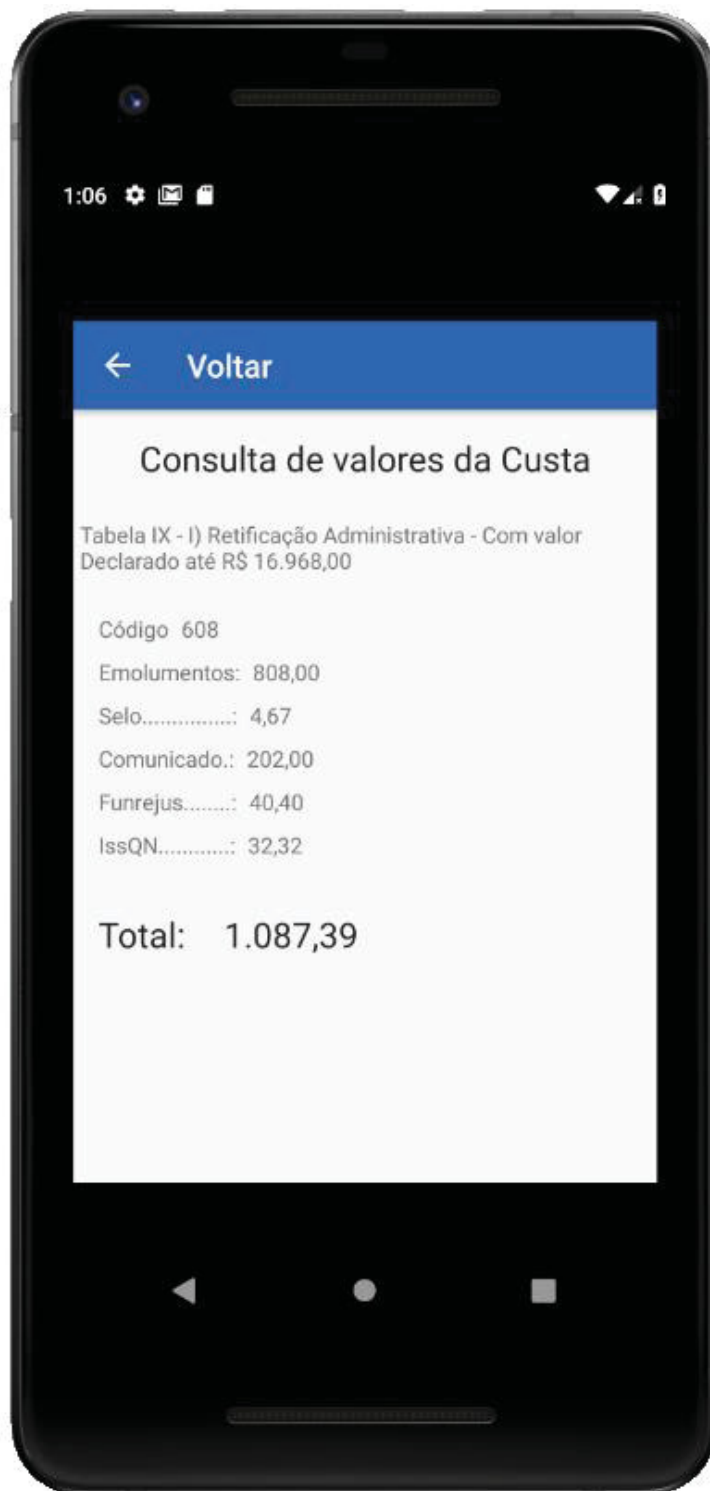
1:06

← Voltar

Consulta de valores da Custa

Tabela IX - I) Retificação Administrativa - Com valor Declarado até R$ 16.968,00

Código 608

Emolumentos: 808,00

Selo...............: 4,67

Comunicado.: 202,00

Funrejus........: 40,40

IssQN............: 32,32

Total: 1.087,39